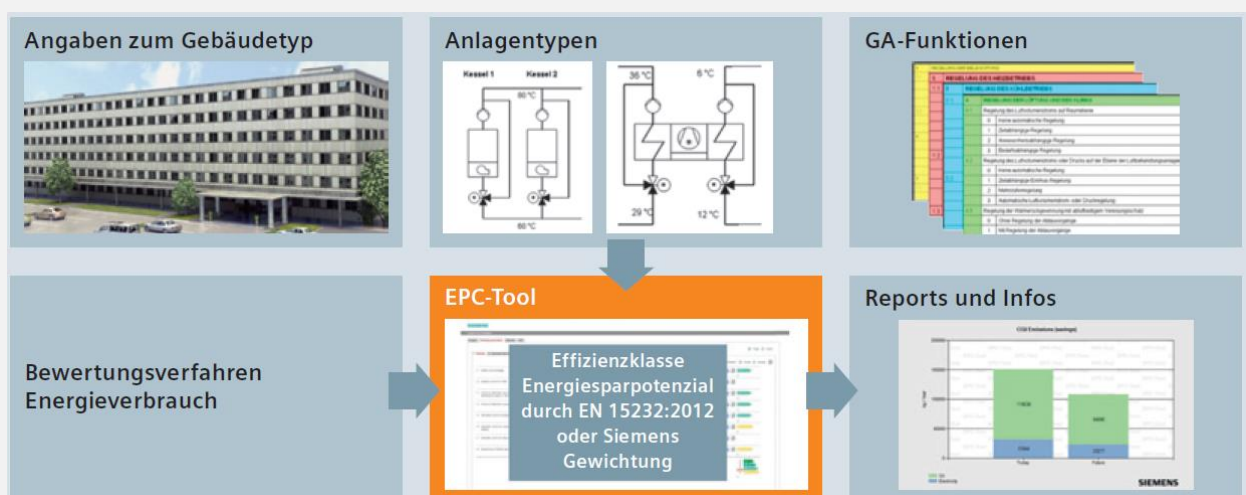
Angaben zum Gebäudetyp

Anlagentypen

Kessel 1 Kessel 2

80 °C

60 °C

36 °C

6 °C

29 °C

12 °C

GA-Funktionen

REGELUNG DES HEIZBETRIEBS

REGELUNG DES KÜHLBETRIEBS

REGELUNG DER LÜFTUNG UND DES KLIMAS

Bewertungsverfahren Energieverbrauch

EPC-Tool

Effizienzklasse Energiesparpotenzial durch EN 15232:2012 oder Siemens Gewichtung

Reports und Infos

CO2 Emissions (savings)

11636

3384

9406

2577

Today

Future

SIEMENS